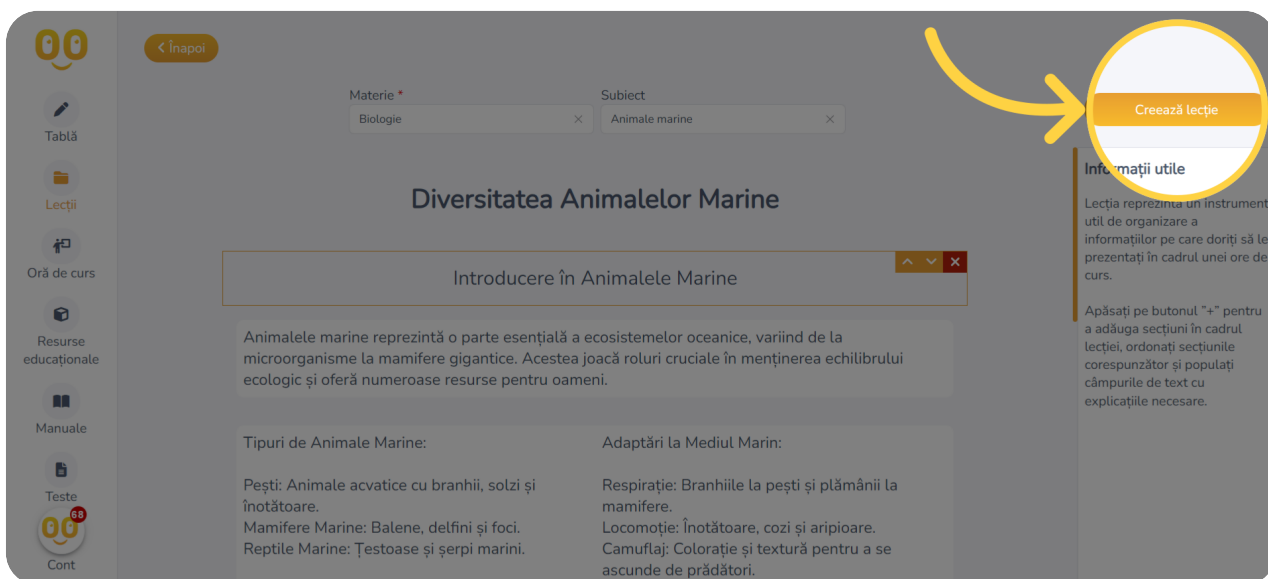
Tablă

Lecții

Oră de curs

Resurse educaționale

Manuale

Teste

68

Cont

Înapoi

Materie *
Biologie

Subiect
Animale marine

Diversitatea Animalelor Marine

Introducere în Animalele Marine

Animalele marine reprezintă o parte esențială a ecosistemelor oceanice, variind de la microorganisme la mamifere gigantice. Acestea joacă roluri cruciale în menținerea echilibrului ecologic și oferă numeroase resurse pentru oameni.

Tipuri de Animale Marine:

Pești: Animale acvatice cu branhii, solzi și înotătoare.
Mamifere Marine: Balene, delfini și foci.
Reptile Marine: Țestoase și șerpi marini.

Adaptări la Mediul Marin:

Respirație: Branhiile la pești și plămânii la mamifere.
Locomoție: Înotătoare, cozi și aripioare.
Camuflaj: Colorație și textură pentru a se ascunde de prădători.

Creează lecție

Informații utile

Lecția reprezintă un instrument util de organizare a informațiilor pe care doriți să le prezentați în cadrul unei ore de curs.

Apăsați pe butonul "+" pentru a adăuga secțiuni în cadrul lecției, ordonați secțiunile corespunzător și populați câmpurile de text cu explicațiile necesare.